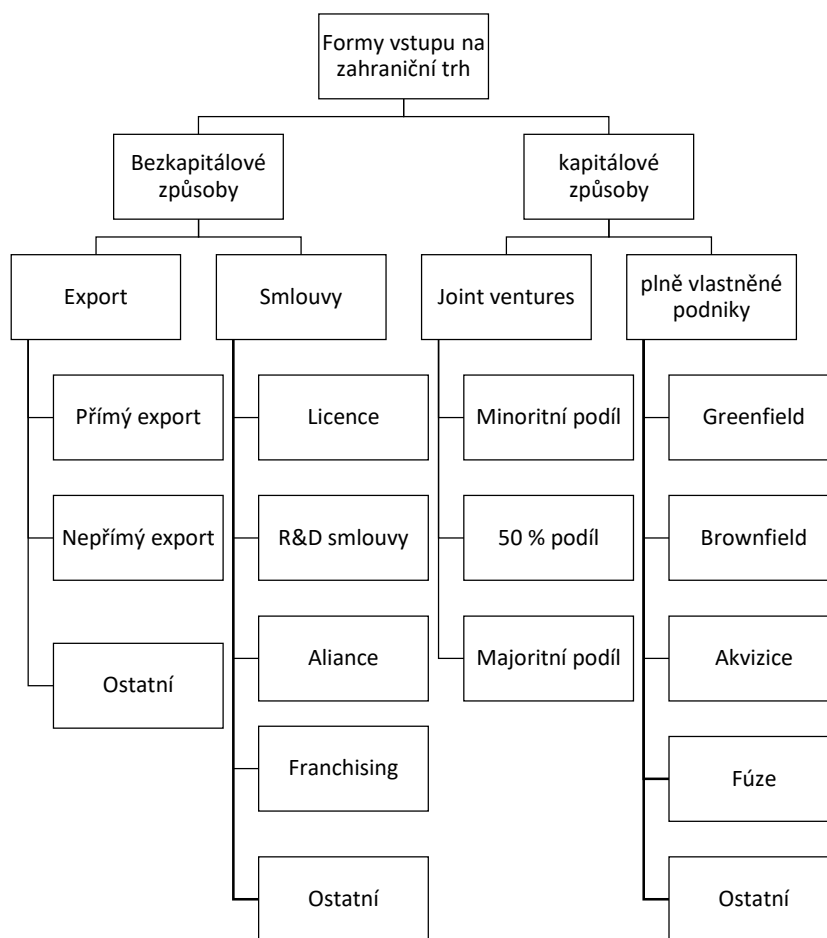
Formy vstupu na zahraniční trh

Bezkapitálové způsoby

kapitálové způsoby

Export

Přímý export

Nepřímý export

Ostatní

Smlouvy

Licence

R&D smlouvy

Aliance

Franchising

Ostatní

Joint ventures

Minoritní podíl

50 % podíl

Majoritní podíl

plně vlastněné podniky

Greenfield

Brownfield

Akvizice

Fúze

Ostatní